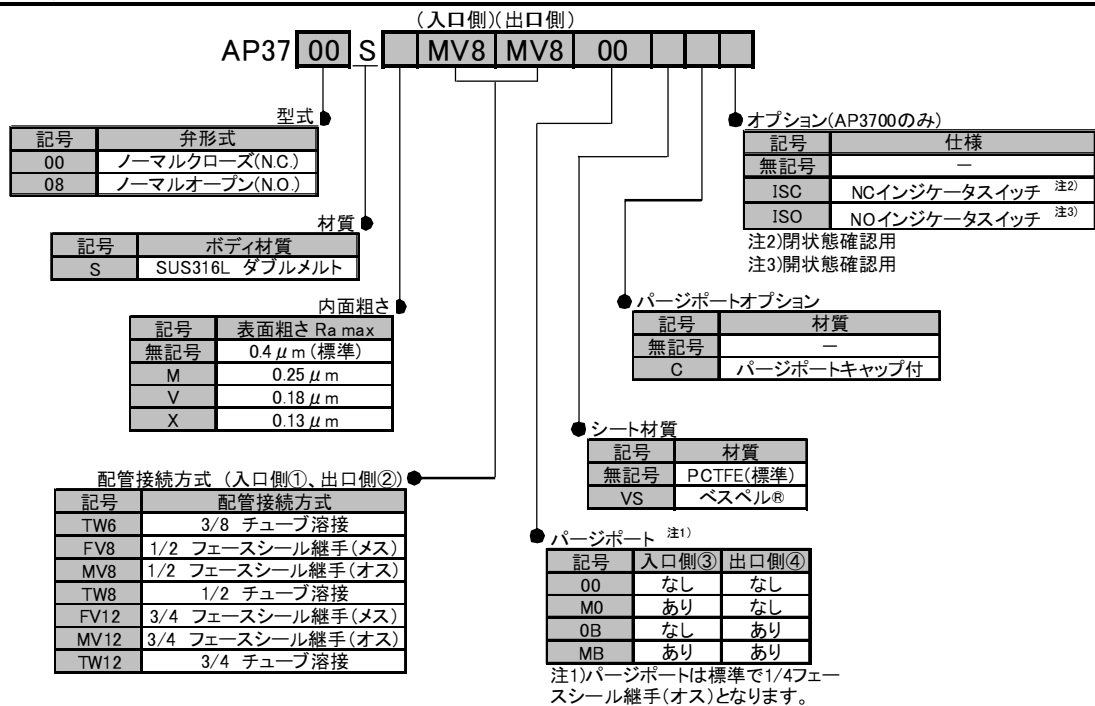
(入口側)(出口側)
AP37 00 S MV8 MV8 00

型式
| 記号 | 弁形式 |
|---|---|
| 00 | ノーマルクローズ(N.C.) |
| 08 | ノーマルオープン(N.O.) |

材質
| 記号 | ボディ材質 |
|---|---|
| S | SUS316L ダブルメルト |

内面粗さ
| 記号 | 表面粗さ Ra max |
|---|---|
| 無記号 | 0.4 $\mu$ m (標準) |
| M | 0.25 $\mu$ m |
| V | 0.18 $\mu$ m |
| X | 0.13 $\mu$ m |

配管接続方式 (入口側①、出口側②)
| 記号 | 配管接続方式 |
|---|---|
| TW6 | 3/8 チューブ溶接 |
| FV8 | 1/2 フェースシール継手(メス) |
| MV8 | 1/2 フェースシール継手(オス) |
| TW8 | 1/2 チューブ溶接 |
| FV12 | 3/4 フェースシール継手(メス) |
| MV12 | 3/4 フェースシール継手(オス) |
| TW12 | 3/4 チューブ溶接 |

オプション(AP3700のみ)
| 記号 | 仕様 |
|---|---|
| 無記号 | ー |
| ISC | NCインジケータスイッチ 注2) |
| ISO | NOインジケータスイッチ 注3) |

注2)閉状態確認用
注3)開状態確認用

パージポートオプション
| 記号 | 材質 |
|---|---|
| 無記号 | ー |
| C | パージポートキャップ付 |

シート材質
| 記号 | 材質 |
|---|---|
| 無記号 | PCTFE(標準) |
| VS | ベスペル® |

パージポート 注1)
| 記号 | 入口側③ | 出口側④ |
|---|---|---|
| 00 | なし | なし |
| M0 | あり | なし |
| 0B | なし | あり |
| MB | あり | あり |

注1)パージポートは標準で1/4フェースシール継手(オス)となります。